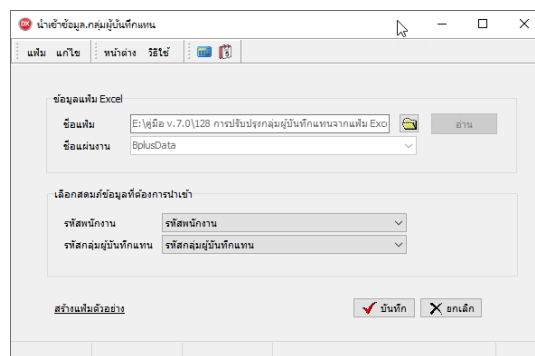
นำเข้าข้อมูล.กลุ่มผู้บันทึกแทน

แฟ้ม แก้ไข หน้าต่าง วิธีใช้

ข้อมูลแฟ้ม Excel

ชื่อแฟ้ม E:\คู่มือ v.7.0\128 การปรับปรุงกลุ่มผู้บันทึกแทนจากแฟ้ม Exce

อ่าน

ชื่อแผ่นงาน BplusData

เลือกสดมภ์ข้อมูลที่ต้องการนำเข้า

รหัสพนักงาน รหัสพนักงาน

รหัสกลุ่มผู้บันทึกแทน รหัสกลุ่มผู้บันทึกแทน

สร้างแฟ้มตัวอย่าง

บันทึก ยกเลิก